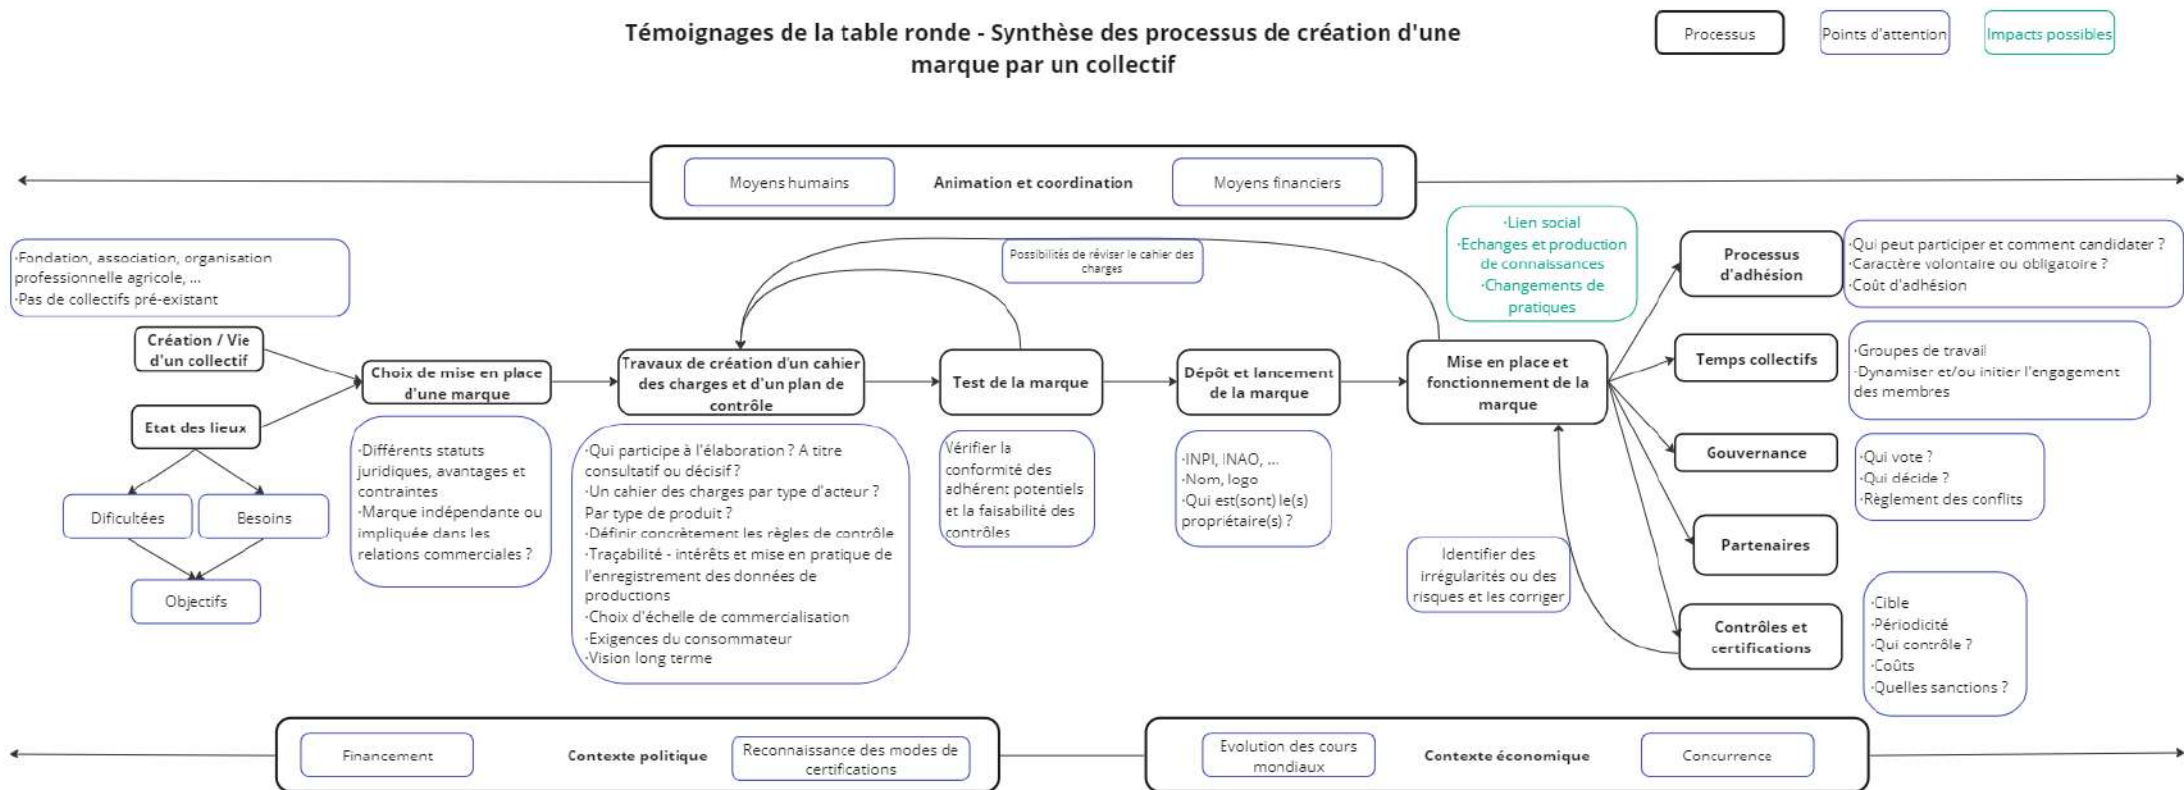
Témoignages de la table ronde - Synthèse des processus de création d'une marque par un collectif

Processus

Points d'attention

Impacts possibles

Moyens humains

Animation et coordination

Moyens financiers

·Fondation, association, organisation professionnelle agricole, ...
·Pas de collectifs pré-existant

Création / Vie d'un collectif

Etat des lieux

Dificultées

Besoins

Objectifs

Choix de mise en place d'une marque

·Différents statuts juridiques, avantages et contraintes
·Marque indépendante ou impliquée dans les relations commerciales ?

Possibilités de réviser le cahier des charges

Travaux de création d'un cahier des charges et d'un plan de contrôle

·Qui participe à l'élaboration ? A titre consultatif ou décisif ?
·Un cahier des charges par type d'acteur ? Par type de produit ?
·Définir concrètement les règles de contrôle
·Traçabilité - intérêts et mise en pratique de l'enregistrement des données de productions
·Choix d'échelle de commercialisation
·Exigences du consommateur
·Vision long terme

Test de la marque

Vérifier la conformité des adhérent potentiels et la faisabilité des contrôles

Dépôt et lancement de la marque

·INPI, INAO, ...
·Nom, logo
·Qui est(sont) le(s) propriétaire(s) ?

·Lien social
·Echanges et production de connaissances
·Changements de pratiques

Mise en place et fonctionnement de la marque

Identifier des irrégularités ou des risques et les corriger

Processus d'adhésion

·Qui peut participer et comment candidater ?
·Caractère volontaire ou obligatoire ?
·Coût d'adhésion

Temps collectifs

·Groupes de travail
·Dynamiser et/ou initier l'engagement des membres

Gouvernance

·Qui vote ?
·Qui décide ?
·Règlement des conflits

Partenaires

Contrôles et certifications

·Cible
·Périodicité
·Qui contrôle ?
·Coûts
·Quelles sanctions ?

Financement

Contexte politique

Reconnaissance des modes de certifications

Evolution des cours mondiaux

Contexte économique

Concurrence